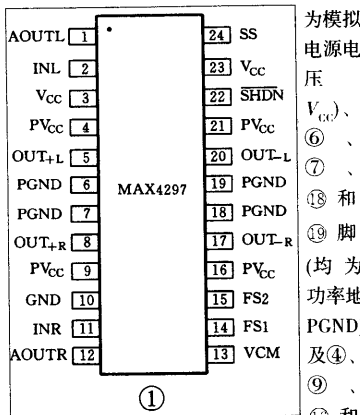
AOUTL 1
INL 2
$V_{CC}$ 3
$PV_{CC}$ 4
OUT+L 5
PGND 6
PGND 7
OUT+R 8
$PV_{CC}$ 9
GND 10
INR 11
AOUTR 12

24 SS
23 $V_{CC}$
22 $\overline{SHDN}$
21 $PV_{CC}$
20 OUT-L
19 PGND
18 PGND
17 OUT-R
16 $PV_{CC}$
15 FS2
14 FS1
13 VCM

MAX4297

①

为模拟电源电压($V_{CC}$)、⑥、⑦、⑱和⑲脚(均为功率地PGND)及④、⑨、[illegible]和